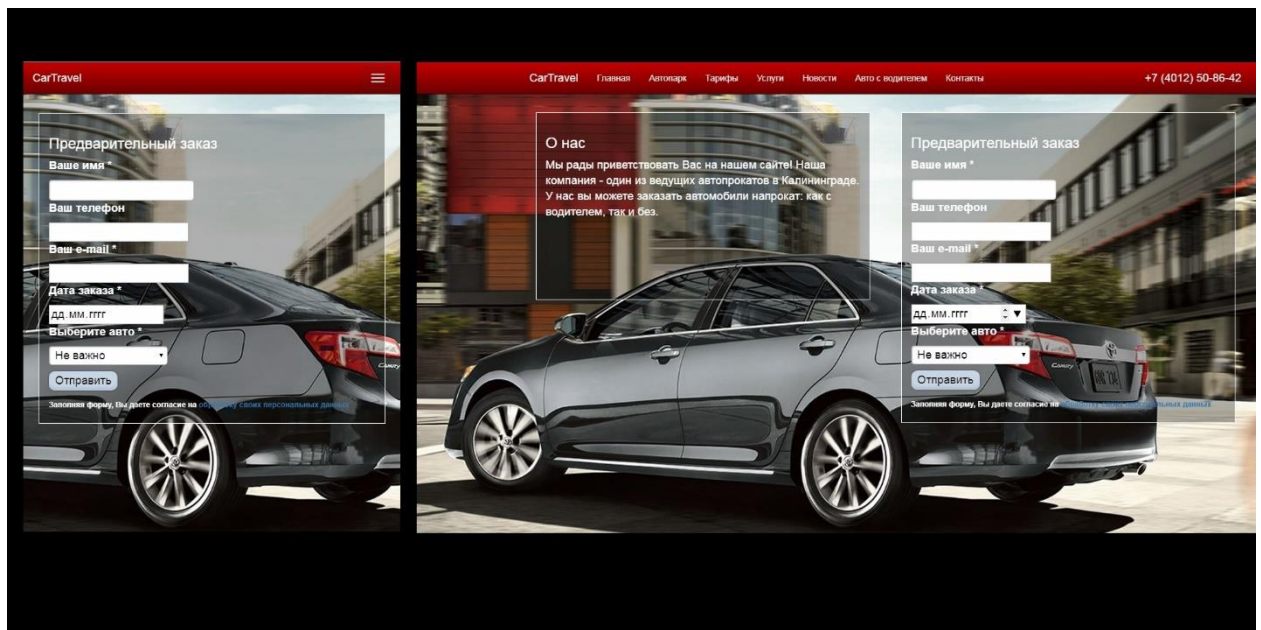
CarTravel

Предварительный заказ

Ваше имя *

Ваш телефон

Ваш e-mail *

Дата заказа *

дд.мм.гггг

Выберите авто *

Не важно

Отправить

Заполняя форму, Вы даете согласие на обработку своих персональных данных

CarTravel Главная Автопарк Тарифы Услуги Новости Авто с водителем Контакты +7 (4012) 50-86-42

О нас

Мы рады приветствовать Вас на нашем сайте! Наша компания - один из ведущих автопрокатов в Калининграде. У нас вы можете заказать автомобили напрокат: как с водителем, так и без.

Предварительный заказ

Ваше имя *

Ваш телефон

Ваш e-mail *

Дата заказа *

дд.мм.гггг

Выберите авто *

Не важно

Отправить

Заполняя форму, Вы даете согласие на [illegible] персональных данных